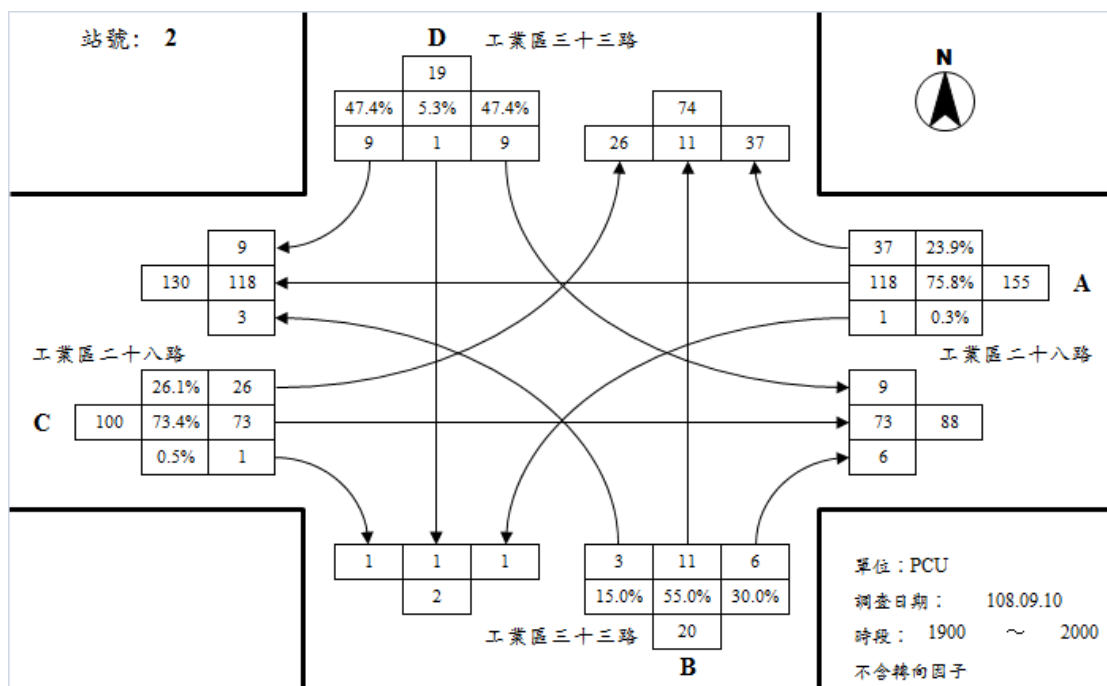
站號： 2

D 工業區三十三路

| | 19 | |
|---|---|---|
| 47.4% | 5.3% | 47.4% |
| 9 | 1 | 9 |

| | 74 | |
|---|---|---|
| 26 | 11 | 37 |

N

| | 9 |
|---|---|
| 130 | 118 |
| | 3 |

| 37 | 23.9% | |
|---|---|---|
| 118 | 75.8% | 155 |
| 1 | 0.3% | |

A

工業區二十八路

工業區二十八路

| | 26.1% | 26 |
|---|---|---|
| 100 | 73.4% | 73 |
| | 0.5% | 1 |

C

| 9 | |
|---|---|
| 73 | 88 |
| 6 | |

| 1 | 1 | 1 |
|---|---|---|
| | 2 | |

| 3 | 11 | 6 |
|---|---|---|
| 15.0% | 55.0% | 30.0% |
| | 20 | |

工業區三十三路

B

單位：PCU
調查日期： 108.09.10
時段： 1900 ～ 2000
不含轉向因子